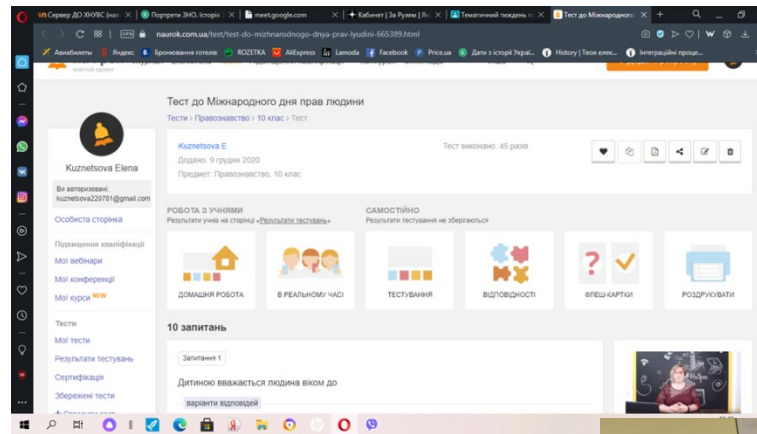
Сервер ДО ХНУВС (нав | Портрети ЗНО. Історія | meet.google.com | Кабинет | За Рулем | Тематичний тиждень | Тест до Міжнародного

naurok.com.ua/test/test-do-mizhnarodnogo-dnya-prav-lyudini-665389.html

Авиабилеты | Яндекс | Бронювання готелів | ROZETKA | AliExpress | Lamoda | Facebook | Price.ua | Дати з історії Украї... | History | Твоя елек... | Інтеграційні проце...

Тест до Міжнародного дня прав людини

Тести › Правознавство › 10 клас › Тест

Kuznetsova Elena

Ви авторизовані: kuznetsova220781@gmail.com

Особиста сторінка

Підвищення кваліфікації

Мої вебінари

Мої конференції

Мої курси NEW

Тести

Мої тести

Результати тестувань

Сертифікація

Збережені тести

Kuznetsova E.

Додано: 9 грудня 2020

Предмет: Правознавство, 10 клас

Тест виконано: 45 разів

РОБОТА З УЧНЯМИ

Результати учнів на сторінці «Результати тестувань»

САМОСТІЙНО

Результати тестування не зберігаються

ДОМАШНЯ РОБОТА

В РЕАЛЬНОМУ ЧАСІ

ТЕСТУВАННЯ

ВІДПОВІДНОСТІ

ФЛЕШ-КАРТКИ

РОЗДРУКУВАТИ

10 запитань

Запитання 1

Дитиною вважається людина віком до

варіанти відповідей